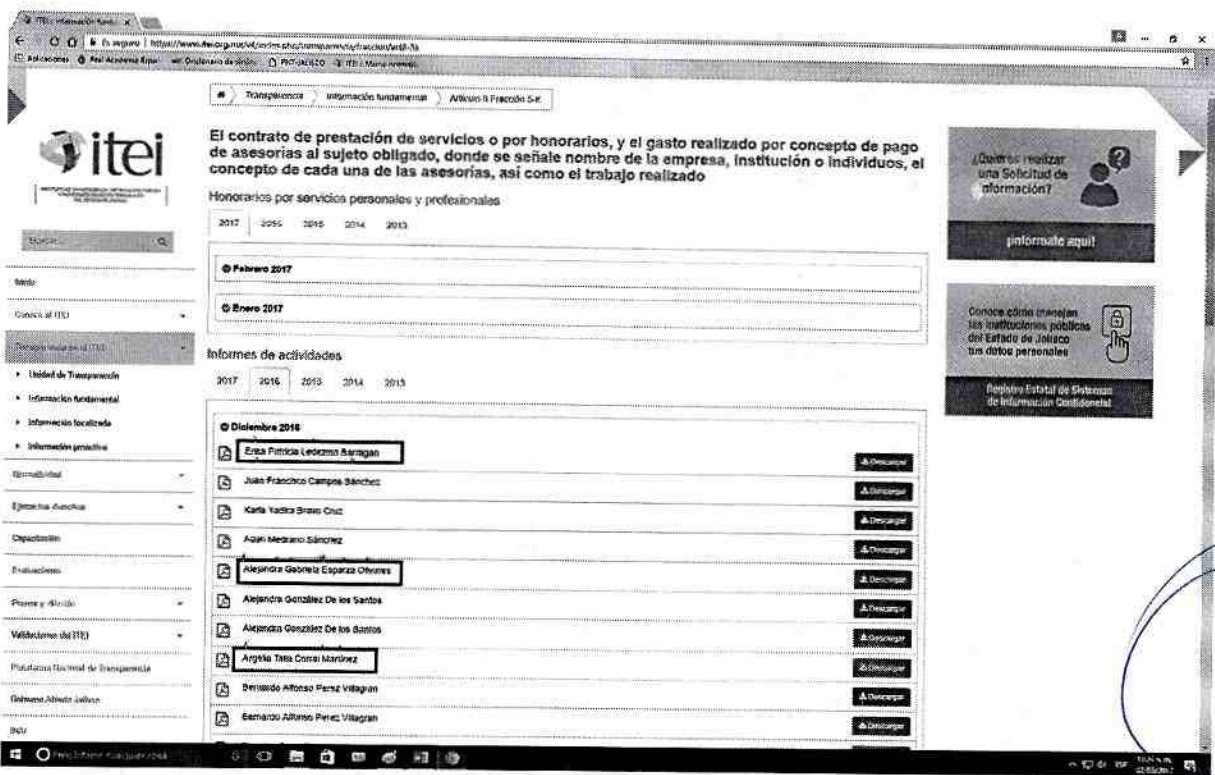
ITEI: Información fund... x

Es seguro | https://www.itei.org.mx/v4/index.php/transparencia/fraccion/art8-5k

Aplicaciones | Real Academia Espa... | Diccionario de sinón... | PNT-JALISCO | ITEI: Marco normati...

Transparencia > Información fundamental > Artículo 8 Fracción 5-K

itei

El contrato de prestación de servicios o por honorarios, y el gasto realizado por concepto de pago de asesorías al sujeto obligado, donde se señale nombre de la empresa, institución o individuos, el concepto de cada una de las asesorías, así como el trabajo realizado

Honorarios por servicios personales y profesionales

2017 2016 2015 2014 2013

Febrero 2017

Enero 2017

Informes de actividades

2017 2016 2015 2014 2013

Diciembre 2016

Erika Patricia Ledezma Barragan — Descargar
Juan Francisco Campos Sánchez — Descargar
Karla Yadira Bravo Cruz — Descargar
Adan Medrano Sánchez — Descargar
Alejandra Gabriela Esparza Olivares — Descargar
Alejandra González De los Santos — Descargar
Alejandra González De los Santos — Descargar
Argelia Talia Corral Martínez — Descargar
Bernardo Alfonso Perez Villagran — Descargar
Bernardo Alfonso Perez Villagran — Descargar

Buscar...

Inicio
Conoce al ITEI
Transparencia del ITEI
• Unidad de Transparencia
• Información fundamental
• Información focalizada
• Información proactiva
Normatividad
Ejercicio derechos
Capacitación
Evaluaciones
Prensa y difusión
Votaciones del ITEI
Plataforma Nacional de Transparencia
Gobierno Abierto Jalisco
Inicio

¿Quieres realizar una Solicitud de Información?

¡Infórmate aquí!

Conoce cómo manejan las instituciones públicas del Estado de Jalisco tus datos personales

Registro Estatal de Sistemas de Información Confidencial

Escribe aquí para buscar

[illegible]